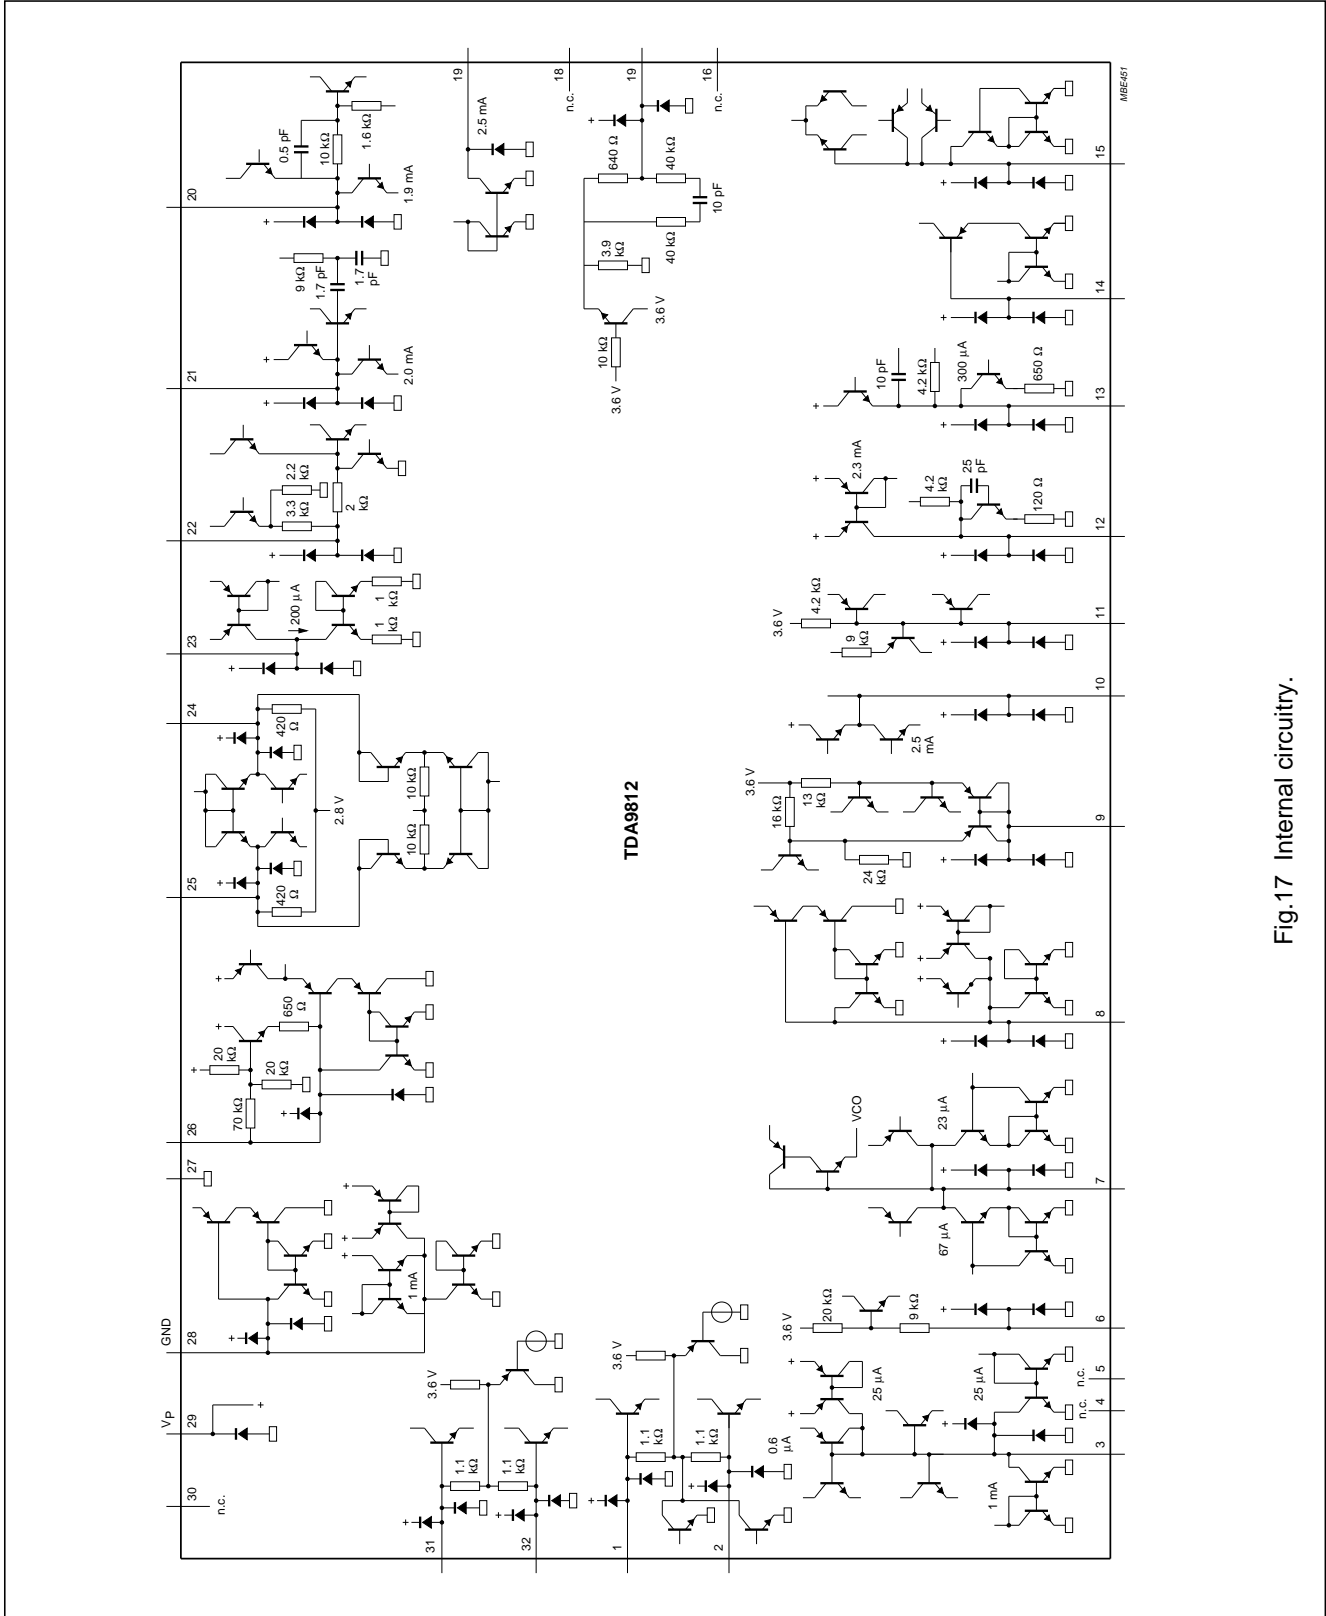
Fig.17 Internal circuitry.

TDA9812

MBE451

19
18
n.c.
19
16
n.c.
20
21
22
23
24
25
26
27
28
GND
29
VP
30
n.c.
31
32
1
2
3
4
n.c.
5
n.c.
6
7
8
9
10
11
12
13
14
15

0.5 pF
10 kΩ
1.6 kΩ
1.9 mA
9 kΩ
1.7 pF
1.7 pF
2.0 mA
2.2 kΩ
3.3 kΩ
2 kΩ
200 μA
1 kΩ
1 kΩ
420 Ω
420 Ω
2.8 V
10 kΩ
10 kΩ
650 Ω
20 kΩ
20 kΩ
70 kΩ
1 mA
3.6 V
1.1 kΩ
1.1 kΩ
3.6 V
1.1 kΩ
1.1 kΩ
0.6 μA
2.5 mA
640 Ω
40 kΩ
10 pF
40 kΩ
3.9 kΩ
3.6 V
10 kΩ
3.6 V
10 pF
4.2 kΩ
300 μA
650 Ω
2.3 mA
4.2 kΩ
25 pF
120 Ω
3.6 V
4.2 kΩ
9 kΩ
2.5 mA
3.6 V
16 kΩ
13 kΩ
24 kΩ
VCO
23 μA
67 μA
3.6 V
20 kΩ
9 kΩ
25 μA
25 μA
1 mA